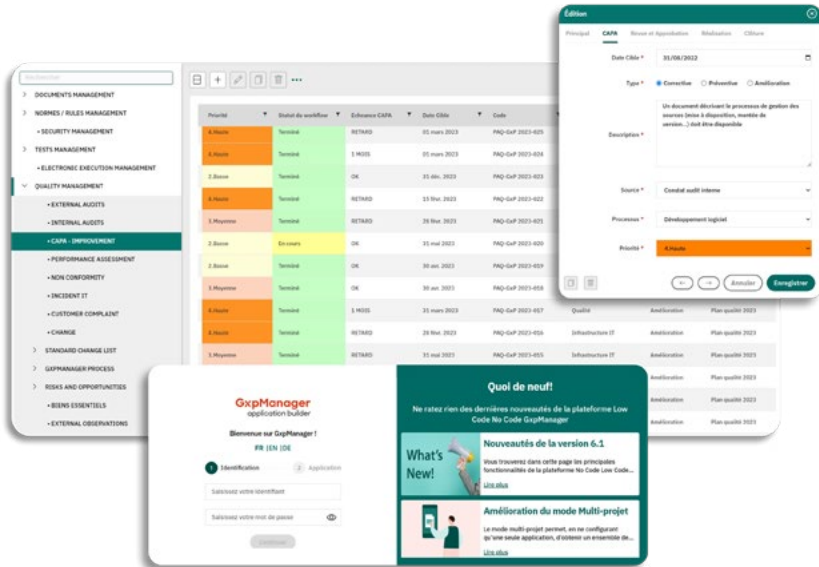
Rechercher

DOCUMENTS MANAGEMENT
NORMES / RULES MANAGEMENT
• SECURITY MANAGEMENT
TESTS MANAGEMENT
• ELECTRONIC EXECUTION MANAGEMENT
QUALITY MANAGEMENT
• EXTERNAL AUDITS
• INTERNAL AUDITS
• CAPA - IMPROVEMENT
• PERFORMANCE ASSESSMENT
• NON CONFORMITY
• INCIDENT IT
• CUSTOMER COMPLAINT
• CHANGE
STANDARD CHANGE LIST
GXPMANAGER PROCESS
RISKS AND OPPORTUNITIES
• BIENS ESSENTIELS
• EXTERNAL OBSERVATIONS

| Priorité | Statut du workflow | Echeance CAPA | Date Cible | Code | | | |
|---|---|---|---|---|---|---|---|
| 4.Haute | Terminé | RETARD | 01 mars 2023 | PAQ-GxP 2023-025 | | | |
| 4.Haute | Terminé | 1 MOIS | 05 mars 2023 | PAQ-GxP 2023-024 | | | |
| 2.Basse | Terminé | OK | 31 déc. 2023 | PAQ-GxP 2023-023 | | | |
| 4.Haute | Terminé | RETARD | 15 févr. 2023 | PAQ-GxP 2023-022 | | | |
| 3.Moyenne | Terminé | RETARD | 28 févr. 2023 | PAQ-GxP 2023-021 | | | |
| 2.Basse | En cours | OK | 31 mai 2023 | PAQ-GxP 2023-020 | | | |
| 2.Basse | Terminé | OK | 30 avr. 2023 | PAQ-GxP 2023-019 | | | |
| 3.Moyenne | Terminé | OK | 30 avr. 2023 | PAQ-GxP 2023-018 | | | |
| 4.Haute | Terminé | 1 MOIS | 31 mars 2023 | PAQ-GxP 2023-017 | Qualité | Amélioration | Plan qualité 2023 |
| 4.Haute | Terminé | RETARD | 28 févr. 2023 | PAQ-GxP 2023-016 | Infrastructure IT | Amélioration | Plan qualité 2023 |
| 3.Moyenne | Terminé | RETARD | 31 mai 2023 | PAQ-GxP 2023-015 | Infrastructure IT | Amélioration | Plan qualité 2023 |

Édition
Principal CAPA Revue et Approbation Réalisation Clôture
Date Cible * 31/08/2022
Type * Corrective Préventive Amélioration
Description * Un document décrivant le processus de gestion des sources (mise à disposition, montée de version...) doit être disponible
Source * Constat audit interne
Processus * Développement logiciel
Priorité * 4.Haute
Annuler Enregistrer

GxpManager
application builder
Bienvenue sur GxpManager !
FR | EN | DE
1 Identification 2 Application
Saisissez votre identifiant
Saisissez votre mot de passe
Continuer

Quoi de neuf!
Ne ratez rien des dernières nouveautés de la plateforme Low Code No Code GxpManager
What's New!
Nouveautés de la version 6.1
Vous trouverez dans cette page les principales fonctionnalités de la plateforme No Code Low Code...
Lire plus
Amélioration du mode Multi-projet
Le mode multi-projet permet, en ne configurant qu'une seule application, d'obtenir un ensemble de...
Lire plus